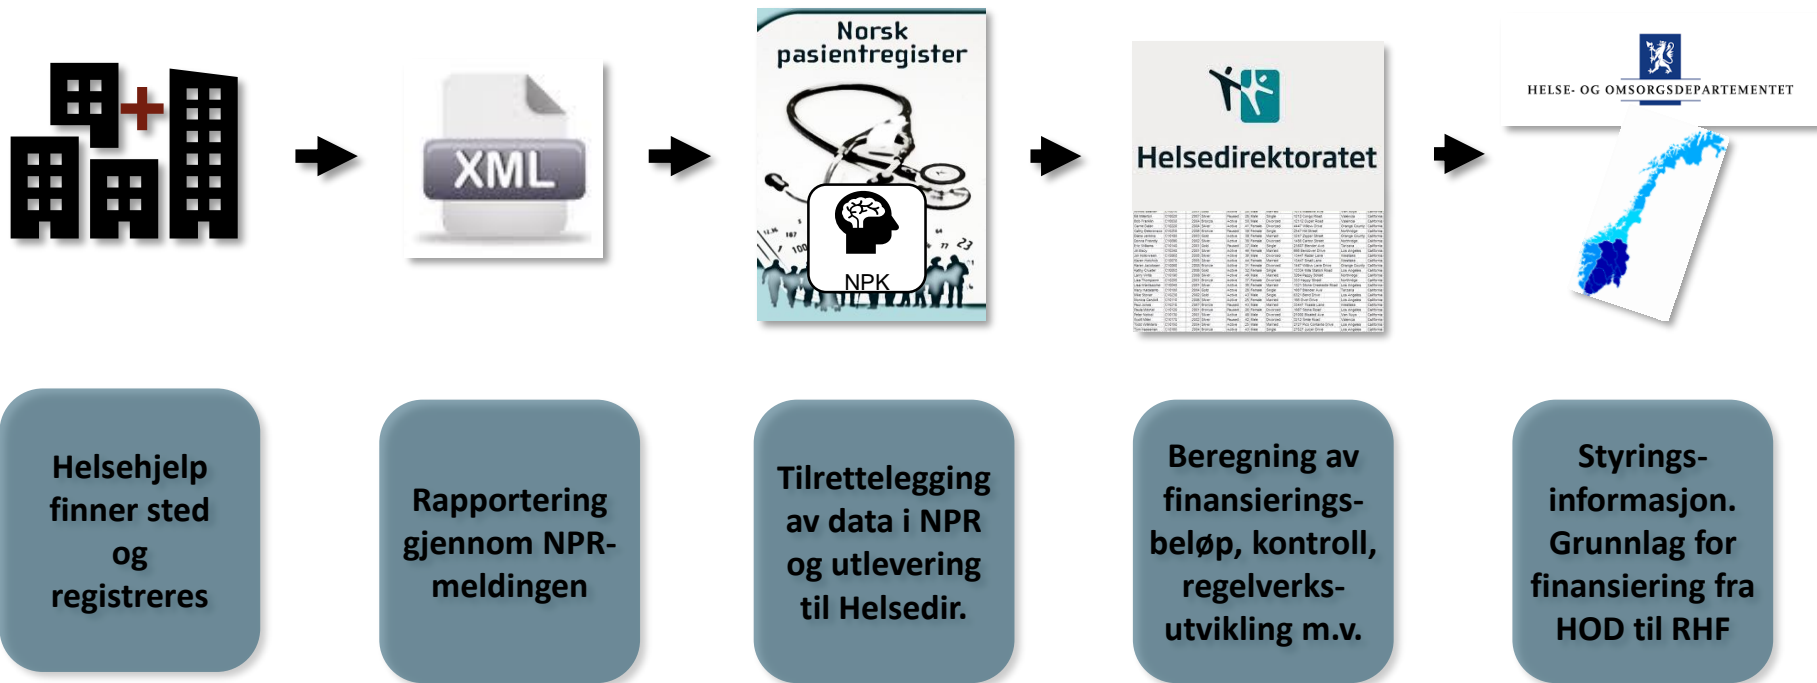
XML

Norsk pasientregister

NPK

Helsedirektoratet

HELSE- OG OMSORGSDEPARTEMENTET

Helsehjelp finner sted og registreres

Rapportering gjennom NPR-meldingen

Tilrettelegging av data i NPR og utlevering til Helsedir.

Beregning av finansierings-beløp, kontroll, regelverks-utvikling m.v.

Styrings-informasjon. Grunnlag for finansiering fra HOD til RHF